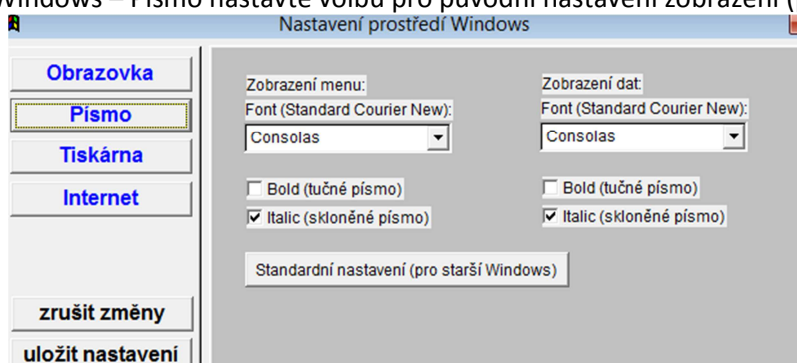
Windows – Písmo nastavte volbu pro původní nastavení zobrazení (

Nastavení prostředí Windows

Obrazovka

Písmo

Tiskárna

Internet

zrušit změny

uložit nastavení

Zobrazení menu:
Font (Standard Courier New):
Consolas

Bold (tučné písmo)
Italic (skloněné písmo)

Zobrazení dat:
Font (Standard Courier New):
Consolas

Bold (tučné písmo)
Italic (skloněné písmo)

Standardní nastavení (pro starší Windows)